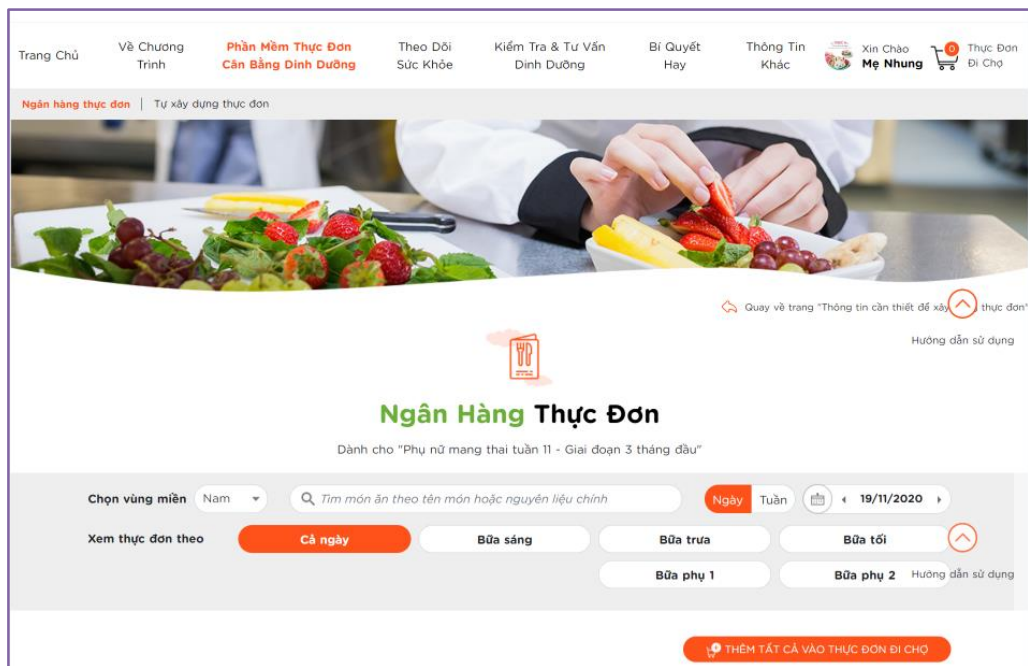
Trang Chủ | Về Chương Trình | Phần Mềm Thực Đơn Cân Bằng Dinh Dưỡng | Theo Dõi Sức Khỏe | Kiểm Tra & Tư Vấn Dinh Dưỡng | Bí Quyết Hay | Thông Tin Khác | Xin Chào Mẹ Nhung | 0 Thực Đơn Đi Chợ

Ngân hàng thực đơn | Tự xây dựng thực đơn

Quay về trang "Thông tin cần thiết để xây thực đơn"

Hướng dẫn sử dụng

Ngân Hàng Thực Đơn

Dành cho "Phụ nữ mang thai tuần 11 - Giai đoạn 3 tháng đầu"

Chọn vùng miền Nam

Tìm món ăn theo tên món hoặc nguyên liệu chính

Ngày Tuần

19/11/2020

Xem thực đơn theo

Cả ngày | Bữa sáng | Bữa trưa | Bữa tối

Bữa phụ 1 | Bữa phụ 2

Hướng dẫn sử dụng

THÊM TẤT CẢ VÀO THỰC ĐƠN ĐI CHỢ